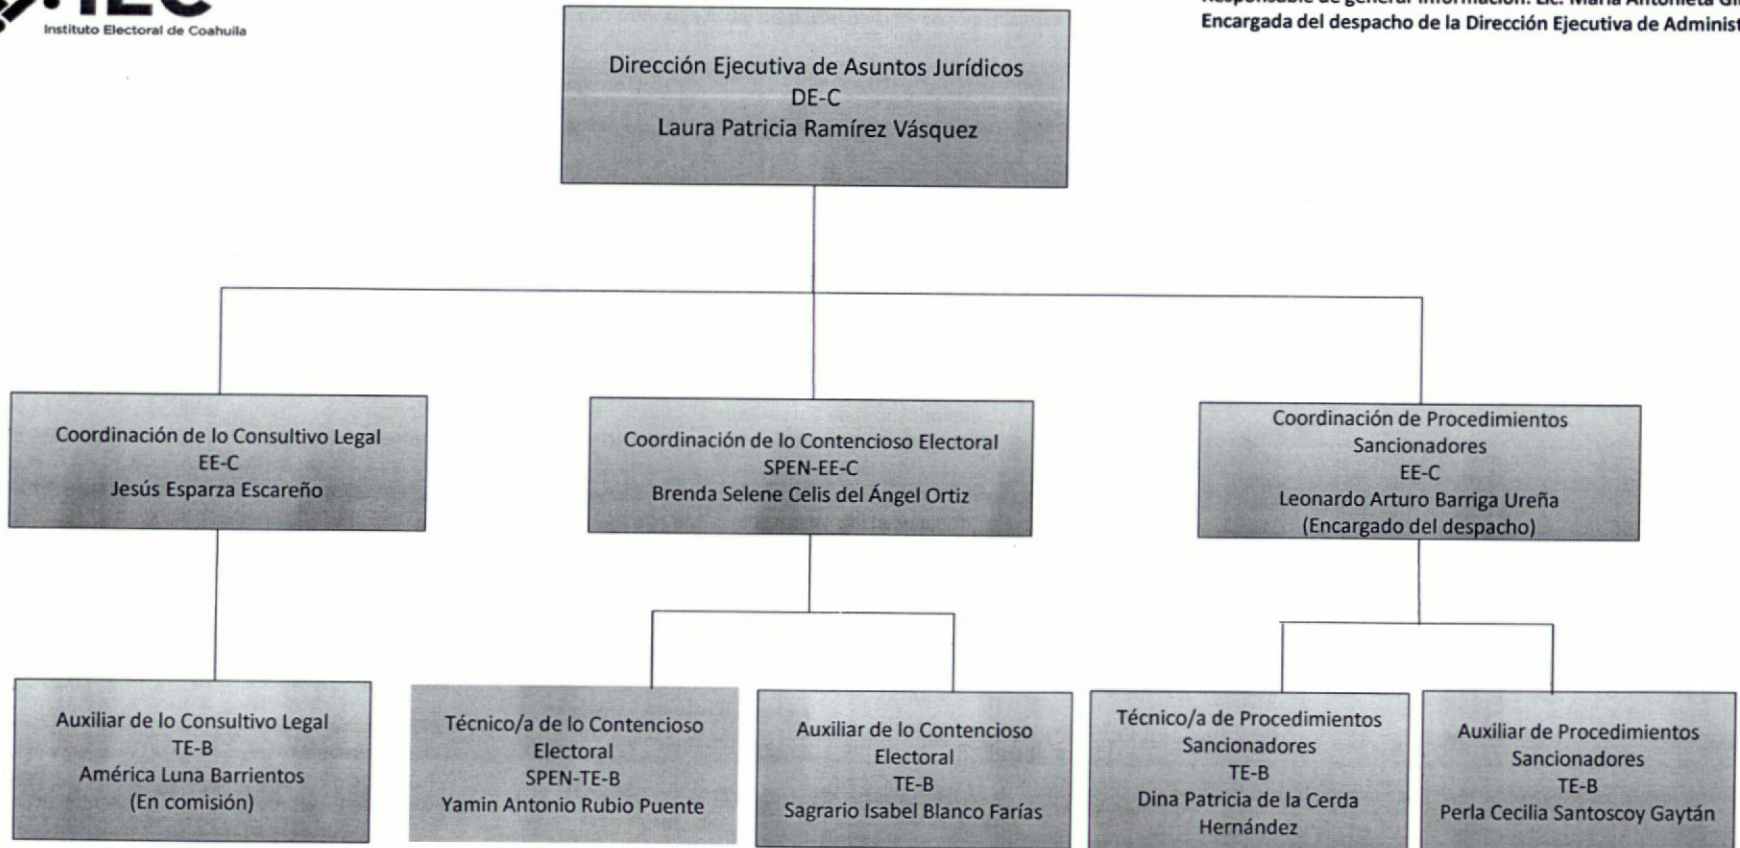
IEC
Instituto Electoral de Coahuila

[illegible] Lic. María Antonieta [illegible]
Encargada del despacho de la Dirección Ejecutiva de Administ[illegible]

Dirección Ejecutiva de Asuntos Jurídicos
DE-C
Laura Patricia Ramírez Vásquez

Coordinación de lo Consultivo Legal
EE-C
Jesús Esparza Escareño

Coordinación de lo Contencioso Electoral
SPEN-EE-C
Brenda Selene Celis del Ángel Ortiz

Coordinación de Procedimientos Sancionadores
EE-C
Leonardo Arturo Barriga Ureña
(Encargado del despacho)

Auxiliar de lo Consultivo Legal
TE-B
América Luna Barrientos
(En comisión)

Técnico/a de lo Contencioso Electoral
SPEN-TE-B
Yamin Antonio Rubio Puente

Auxiliar de lo Contencioso Electoral
TE-B
Sagrario Isabel Blanco Farías

Técnico/a de Procedimientos Sancionadores
TE-B
Dina Patricia de la Cerda Hernández

Auxiliar de Procedimientos Sancionadores
TE-B
Perla Cecilia Santoscoy Gaytán